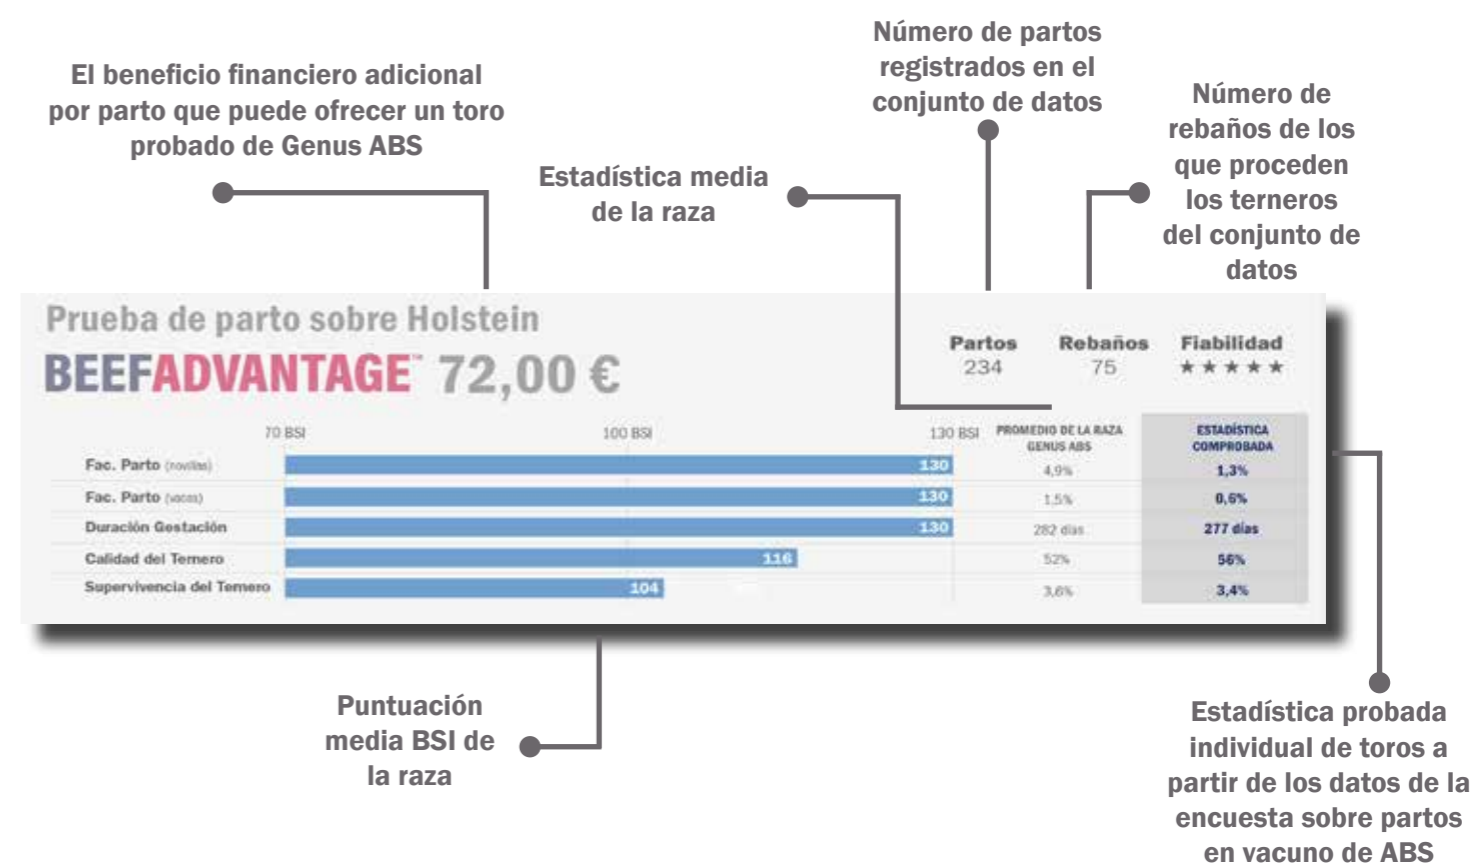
El beneficio financiero adicional por parto que puede ofrecer un toro probado de Genus ABS

Número de partos registrados en el conjunto de datos

Estadística media de la raza

Número de rebaños de los que proceden los terneros del conjunto de datos

Prueba de parto sobre Holstein

BEEFADVANTAGE™ 72,00 €

Partos 234

Rebaños 75

Fiabilidad ★★★★★

| | 70 BSI | 100 BSI | 130 BSI | PROMEDIO DE LA RAZA GENUS ABS | ESTADÍSTICA COMPROBADA |
|---|---|---|---|---|---|
| Fac. Parto (novillas) | | | 130 | 4,9% | 1,3% |
| Fac. Parto (vacas) | | | 130 | 1,5% | 0,6% |
| Duración Gestación | | | 130 | 282 días | 277 días |
| Calidad del Ternero | | | 116 | 52% | 56% |
| Supervivencia del Ternero | | | 104 | 3,6% | 3,4% |

Puntuación media BSI de la raza

Estadística probada individual de toros a partir de los datos de la encuesta sobre partos en vacuno de ABS